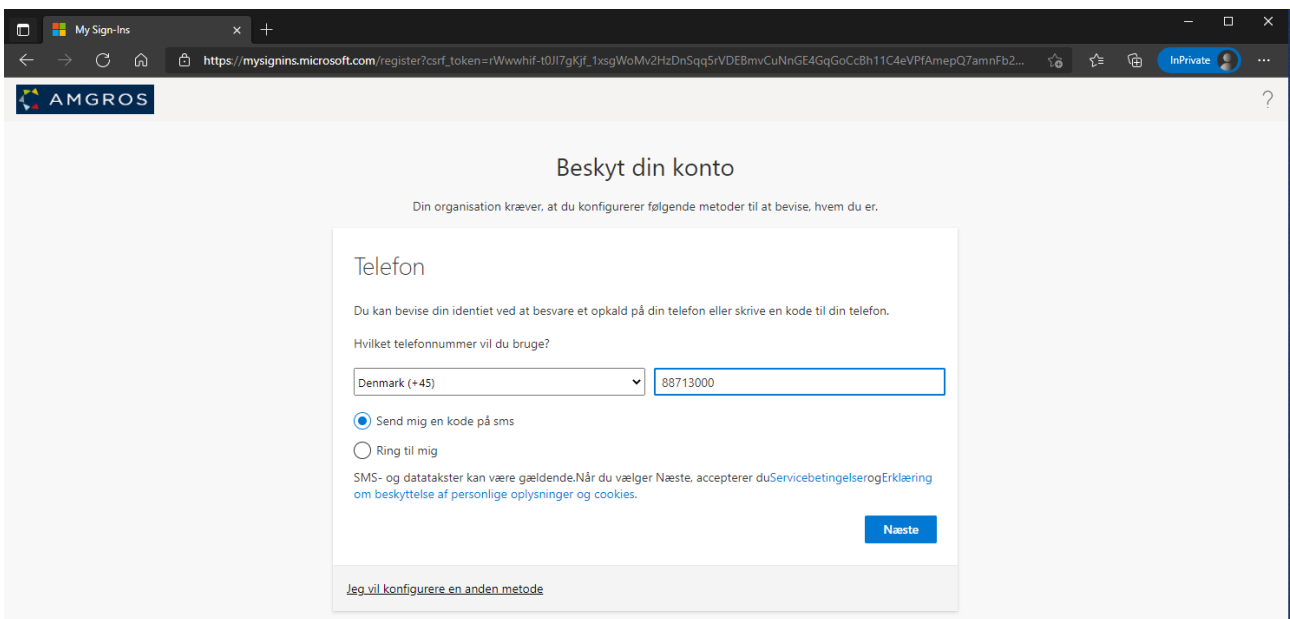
My Sign-Ins

https://mysignins.microsoft.com/register?csrf_token=rWwwhif-t0Jl7gKjf_1xsgWoMv2HzDnSqq5rVDEBmvCuNnGE4GqGoCcBh11C4eVPfAmepQ7amnFb2...

InPrivate

AMGROS

?

Beskyt din konto

Din organisation kræver, at du konfigurerer følgende metoder til at bevise, hvem du er.

Telefon

Du kan bevise din identiet ved at besvare et opkald på din telefon eller skrive en kode til din telefon.

Hvilket telefonnummer vil du bruge?

Denmark (+45)

88713000

Send mig en kode på sms

Ring til mig

SMS- og datatakster kan være gældende.Når du vælger Næste, accepterer duServicebetingelserogErklæring om beskyttelse af personlige oplysninger og cookies.

Næste

Jeg vil konfigurere en anden metode